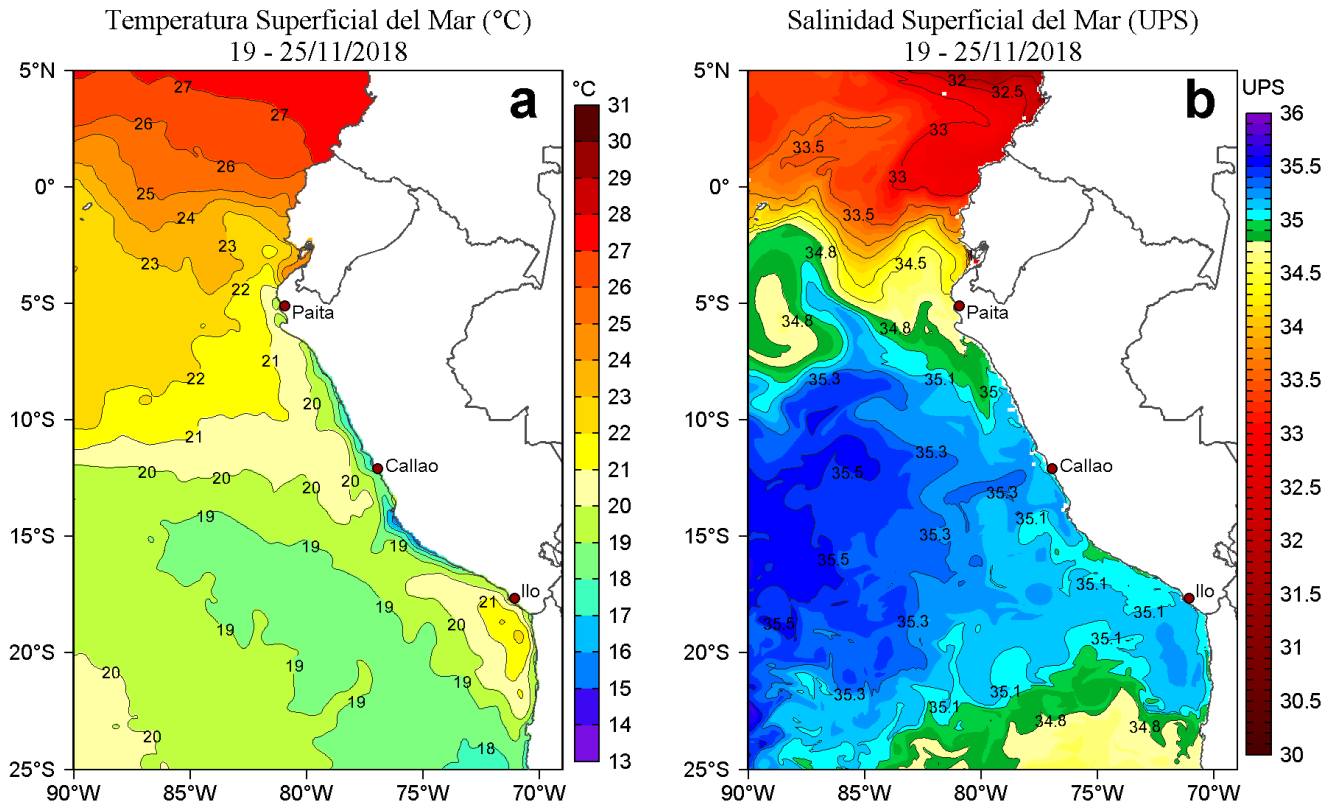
Temperatura Superficial del Mar (°C)
19 - 25/11/2018

a

°C
31
30
29
28
27
26
25
24
23
22
21
20
19
18
17
16
15
14
13

5°N
0°
5°S
10°S
15°S
20°S
25°S

90°W 85°W 80°W 75°W 70°W

27
27
26
26
25
24
23
23
22
21
22
21
20
20
20
20
20
19
19
19
19
19
19
19
20
21
18
20
Paita
Callao
Ilo

Salinidad Superficial del Mar (UPS)
19 - 25/11/2018

b

UPS
36
35.5
35
34.5
34
33.5
33
32.5
32
31.5
31
30.5
30

5°N
0°
5°S
10°S
15°S
20°S
25°S

90°W 85°W 80°W 75°W 70°W

32
32.5
33
33.5
33
33.5
34.8
34.5
34.8
34.8
35.3
35.1
35
35.3
35.5
35.3
35.1
35.3
35.5
35.1
35.1
35.5
35.3
35.1
35.1
35.3
35.1
34.8
34.8
Paita
Callao
Ilo